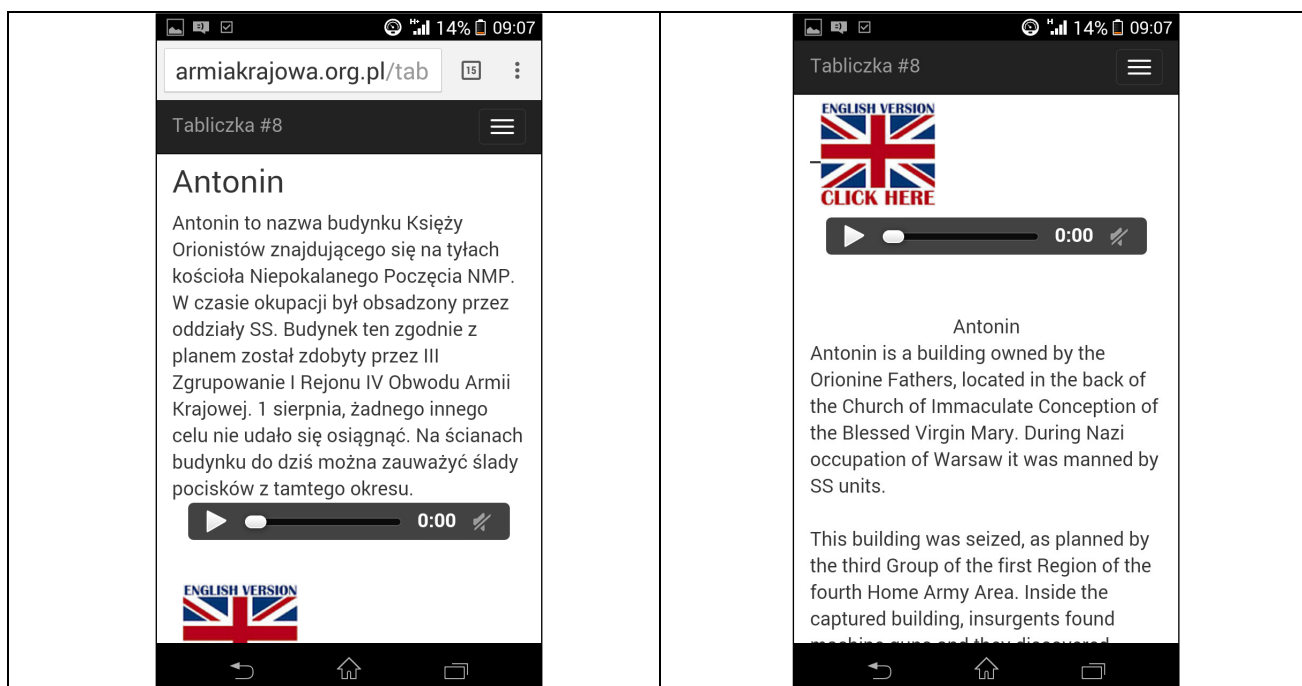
14% 09:07

armiakrajowa.org.pl/tab

15

Tabliczka #8

Antonin

Antonin to nazwa budynku Księży Orionistów znajdującego się na tyłach kościoła Niepokalanego Poczęcia NMP. W czasie okupacji był obsadzony przez oddziały SS. Budynek ten zgodnie z planem został zdobyty przez III Zgrupowanie I Rejonu IV Obwodu Armii Krajowej. 1 sierpnia, żadnego innego celu nie udało się osiągnąć. Na ścianach budynku do dziś można zauważyć ślady pocisków z tamtego okresu.

0:00

ENGLISH VERSION

14% 09:07

Tabliczka #8

ENGLISH VERSION

CLICK HERE

0:00

Antonin
Antonin is a building owned by the Orionine Fathers, located in the back of the Church of Immaculate Conception of the Blessed Virgin Mary. During Nazi occupation of Warsaw it was manned by SS units.

This building was seized, as planned by the third Group of the first Region of the fourth Home Army Area. Inside the captured building, insurgents found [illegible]